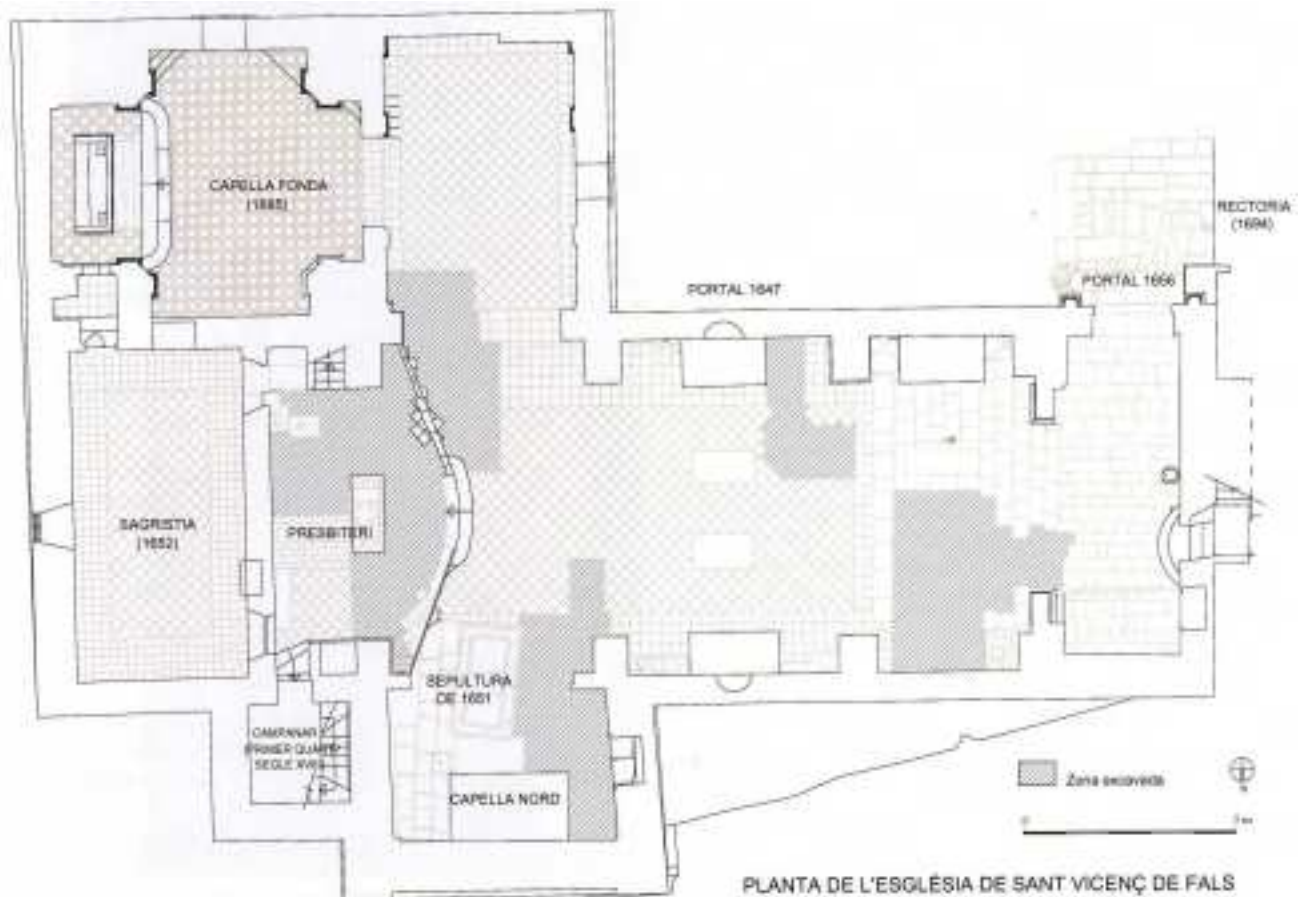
CAPELLA FONDA
(1685)

RECTORIA
(1694)

PORTAL 1647

PORTAL 1656

SAGRISTIA
(1652)

PRESBITERI

SEPULTURA
DE 1651

CAMPANAR
PRIMER QUART
SEGLE XVIII

CAPELLA NORD

Zona excavada

N

0

5 m

PLANTA DE L'ESGLÉSIA DE SANT VICENÇ DE FALS